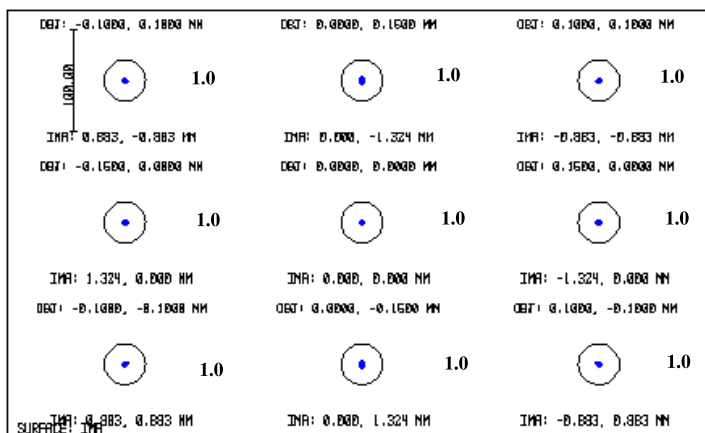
OBJ: -0.1000, 0.1000 MM
100.00
1.0
IMA: 0.883, -0.883 MM

OBJ: 0.0000, 0.1500 MM
1.0
IMA: 0.000, -1.324 MM

OBJ: 0.1000, 0.1000 MM
1.0
IMA: -0.883, -0.883 MM

OBJ: -0.1500, 0.0000 MM
1.0
IMA: 1.324, 0.000 MM

OBJ: 0.0000, 0.0000 MM
1.0
IMA: 0.000, 0.000 MM

OBJ: 0.1500, 0.0000 MM
1.0
IMA: -1.324, 0.000 MM

OBJ: -0.1000, -0.1000 MM
1.0
IMA: 0.883, 0.883 MM

OBJ: 0.0000, -0.1500 MM
1.0
IMA: 0.000, 1.324 MM

OBJ: 0.1000, -0.1000 MM
1.0
IMA: -0.883, 0.883 MM

SURFACE: IMA